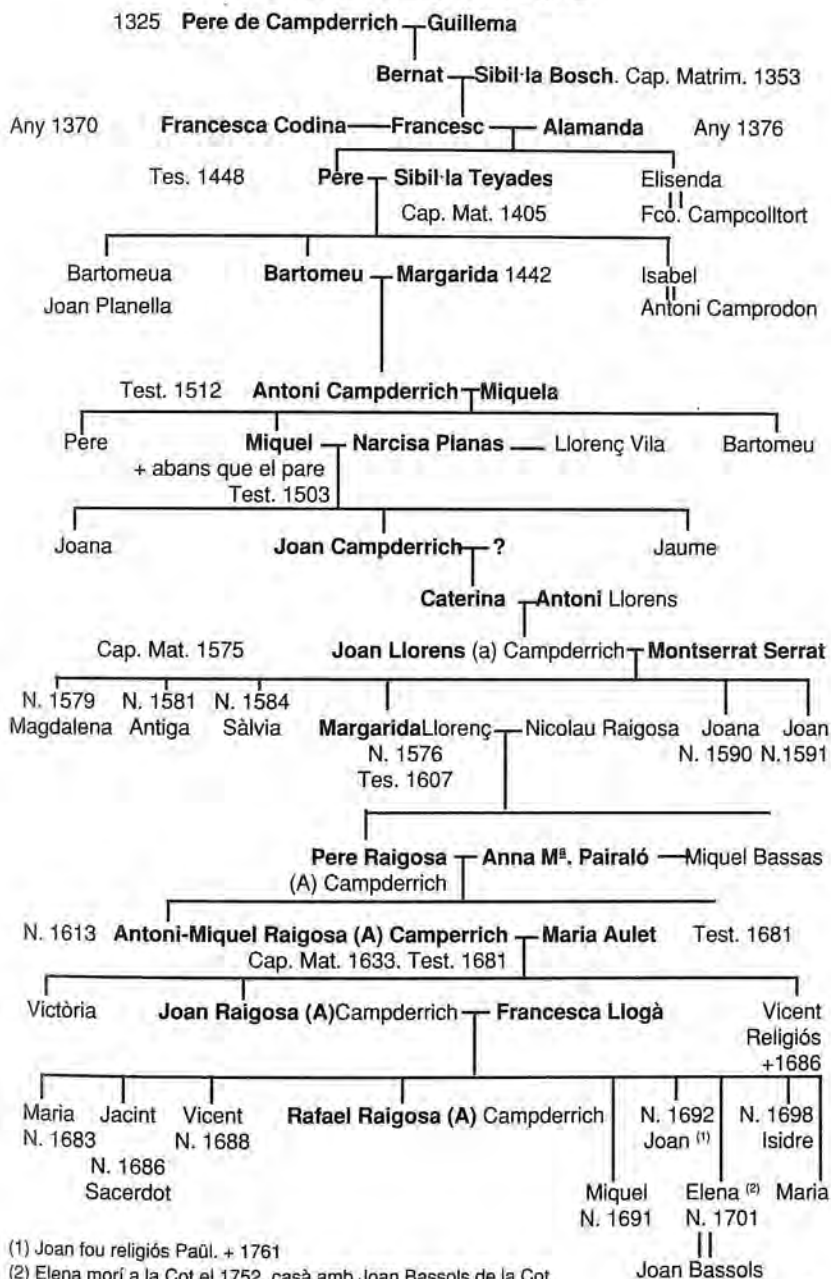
1325 **Pere de Campderrich** — **Guillema**

**Bernat** — **Sibil·la Bosch**. Cap. Matrim. 1353

Any 1370 **Francesca Codina** — **Francesc** — **Alamanda** Any 1376

Tes. 1448 **Pere** — **Sibil·la Teyades** Cap. Mat. 1405

Elisenda
||
Fco. Campcolltort

Bartomeua
Joan Planella

**Bartomeu** — **Margarida** 1442

Isabel
||
Antoni Camprodon

Test. 1512 **Antoni Campderrich** — **Miquela**

Pere

**Miquel** — **Narcisa Planas** — Llorenç Vila
+ abans que el pare
Test. 1503

Bartomeu

Joana

**Joan Campderrich** — **?**

Jaume

**Caterina** — **Antoni** Llorens

Cap. Mat. 1575 **Joan Llorens** (a) Campderrich — **Montserrat Serrat**

N. 1579 Magdalena

N. 1581 Antiga

N. 1584 Sàlvia

**Margarida**Llorenç — Nicolau Raigosa
N. 1576
Tes. 1607

Joana N. 1590

Joan N.1591

**Pere Raigosa** (A) Campderrich — **Anna Mª. Pairaló** — Miquel Bassas

N. 1613 **Antoni-Miquel Raigosa (A) Camperrich** — **Maria Aulet** Test. 1681
Cap. Mat. 1633. Test. 1681

Victòria

**Joan Raigosa (A)**Campderrich — **Francesca Llogà**

Vicent
Religiós
+1686

Maria
N. 1683

Jacint
N. 1686
Sacerdot

Vicent
N. 1688

**Rafael Raigosa (A)** Campderrich

Miquel
N. 1691

N. 1692
Joan ⁽¹⁾

Elena ⁽²⁾
N. 1701
||
Joan Bassols

N. 1698
Isidre

Maria

(1) Joan fou religiós Paül. + 1761
(2) Elena morí a la Cot el 1752, casà amb Joan Bassols de la Cot.